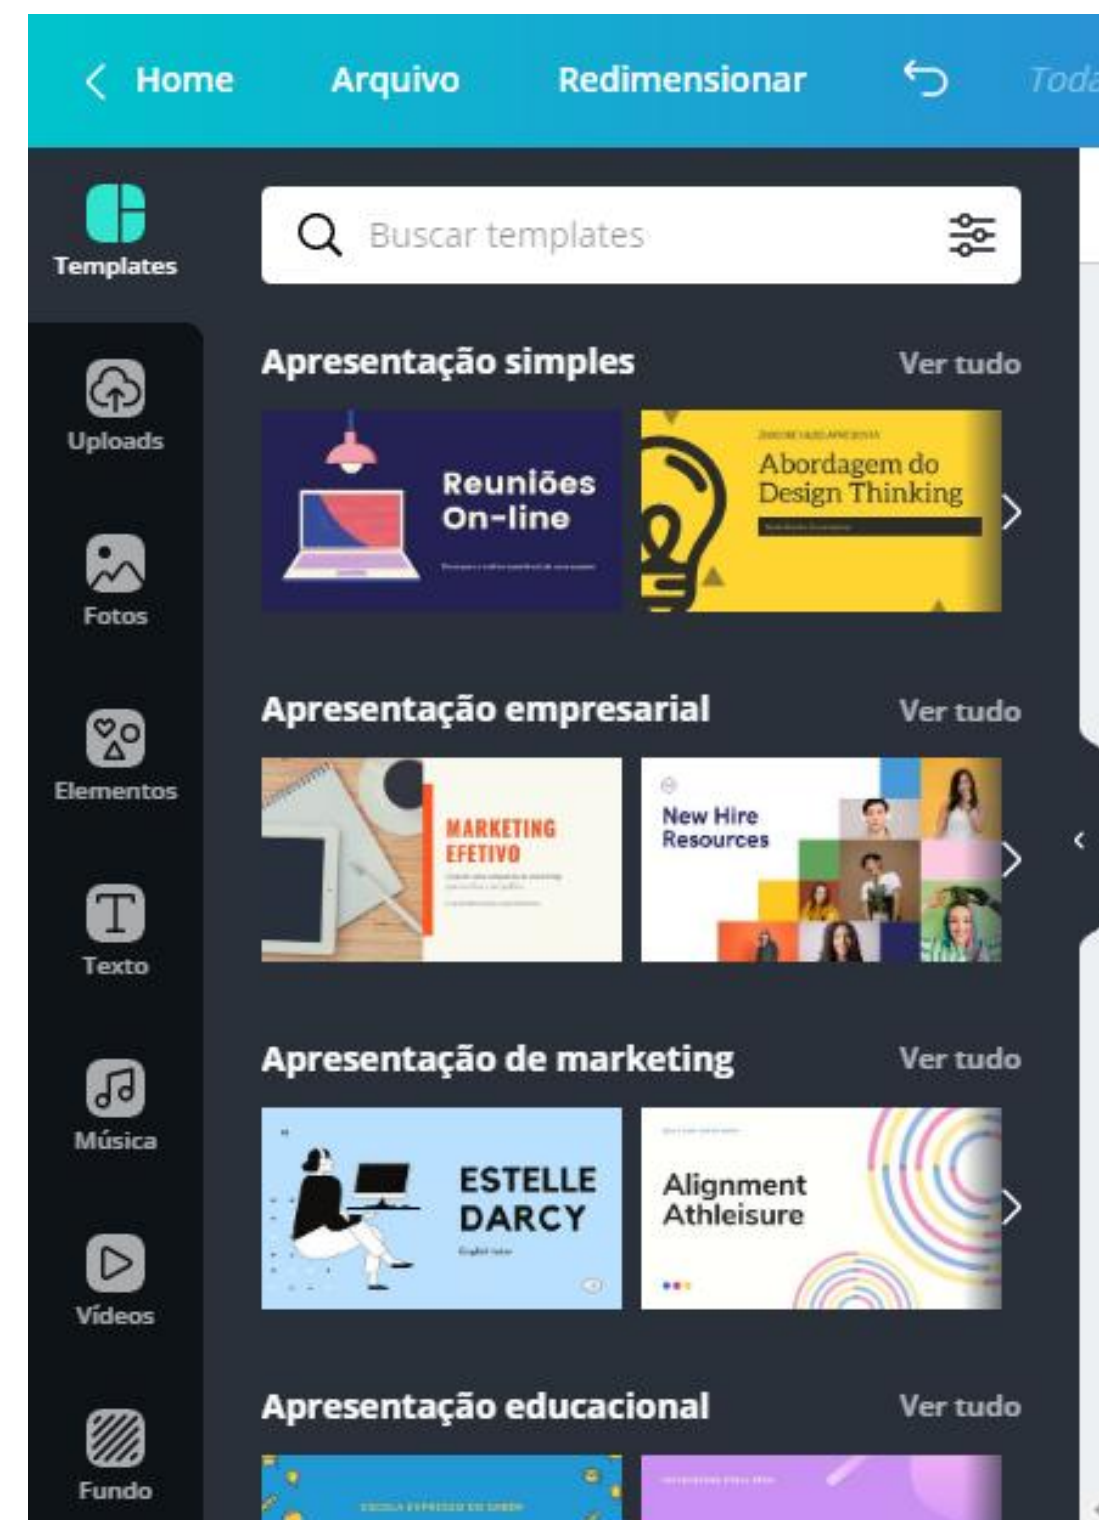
Home Arquivo Redimensionar Toda

Templates

Buscar templates

Uploads

Fotos

Elementos

Texto

Música

Vídeos

Fundo

Apresentação simples Ver tudo

Reuniões On-line

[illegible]

Abordagem do Design Thinking

Apresentação empresarial Ver tudo

MARKETING EFETIVO

New Hire Resources

Apresentação de marketing Ver tudo

ESTELLE DARCY

Alignment Athleisure

Apresentação educacional Ver tudo

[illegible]